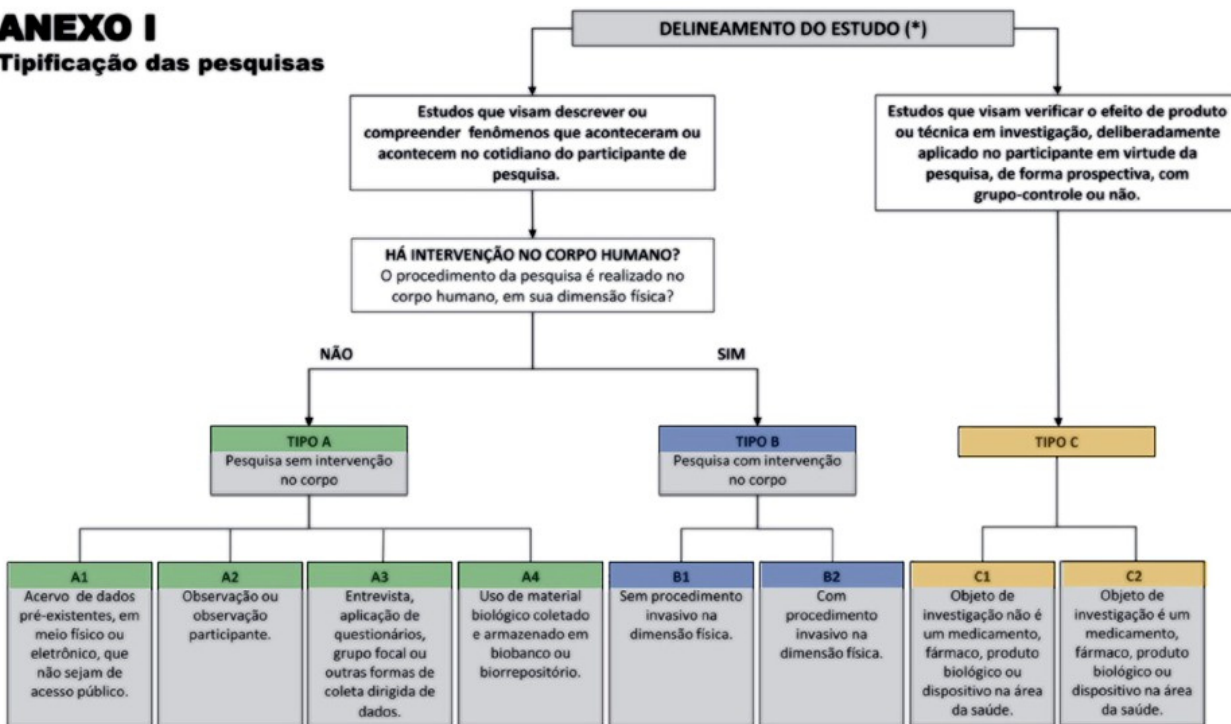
ANEXO I
Tipificação das pesquisas

DELINEAMENTO DO ESTUDO (*)

Estudos que visam descrever ou compreender fenômenos que aconteceram ou acontecem no cotidiano do participante de pesquisa.

Estudos que visam verificar o efeito de produto ou técnica em investigação, deliberadamente aplicado no participante em virtude da pesquisa, de forma prospectiva, com grupo-controle ou não.

HÁ INTERVENÇÃO NO CORPO HUMANO?
O procedimento da pesquisa é realizado no corpo humano, em sua dimensão física?

NÃO

SIM

TIPO A
Pesquisa sem intervenção no corpo

TIPO B
Pesquisa com intervenção no corpo

TIPO C

A1
Acervo de dados pré-existentes, em meio físico ou eletrônico, que não sejam de acesso público.

A2
Observação ou observação participante.

A3
Entrevista, aplicação de questionários, grupo focal ou outras formas de coleta dirigida de dados.

A4
Uso de material biológico coletado e armazenado em biobanco ou biorrepositório.

B1
Sem procedimento invasivo na dimensão física.

B2
Com procedimento invasivo na dimensão física.

C1
Objeto de investigação não é um medicamento, fármaco, produto biológico ou dispositivo na área da saúde.

C2
Objeto de investigação é um medicamento, fármaco, produto biológico ou dispositivo na área da saúde.